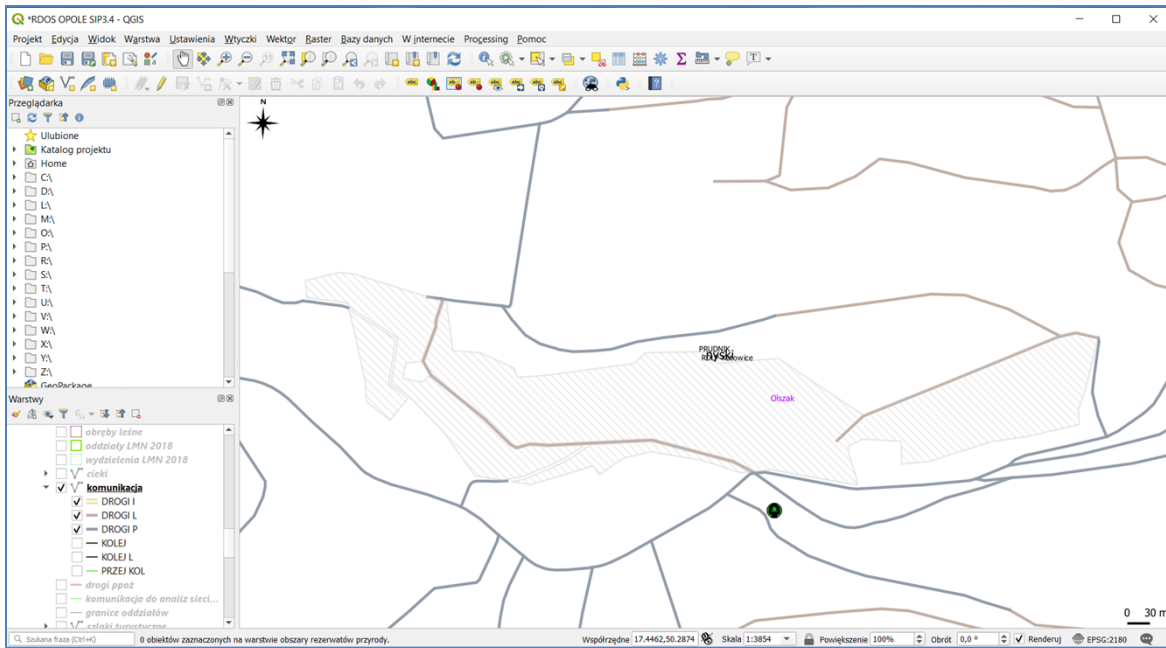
*RDOS OPOLE SIP3.4 - QGIS

Projekt Edycja Widok Warstwa Ustawienia Wtyczki Wektor Raster Bazy danych W internecie Processing Pomoc

Przeglądarka

Ulubione
Katalog projektu
Home
C:\
D:\
L:\
M:\
O:\
P:\
R:\
S:\
T:\
U:\
V:\
W:\
X:\
Y:\
Z:\
GeoPackage

Warstwy

obręby leśne
oddziały LMN 2018
wydzielenia LMN 2018
cieki
komunikacja
DROGI I
DROGI L
DROGI P
KOLEJ
KOLEJ L
PRZEJ KOL
drogi ppoż
komunikacja do analiz sieci...
granice oddziałów
szlaki turystyczne

N

PRUDNIK
RDLP Katowice

Olszak

0 30 m

Szukana fraza (Ctrl+K)
0 obiektów zaznaczonych na warstwie obszary rezerwatów przyrody.
Współrzędne 17.4462,50.2874
Skala 1:3854
Powiększenie 100%
Obrót 0,0 °
Renderuj
EPSG:2180